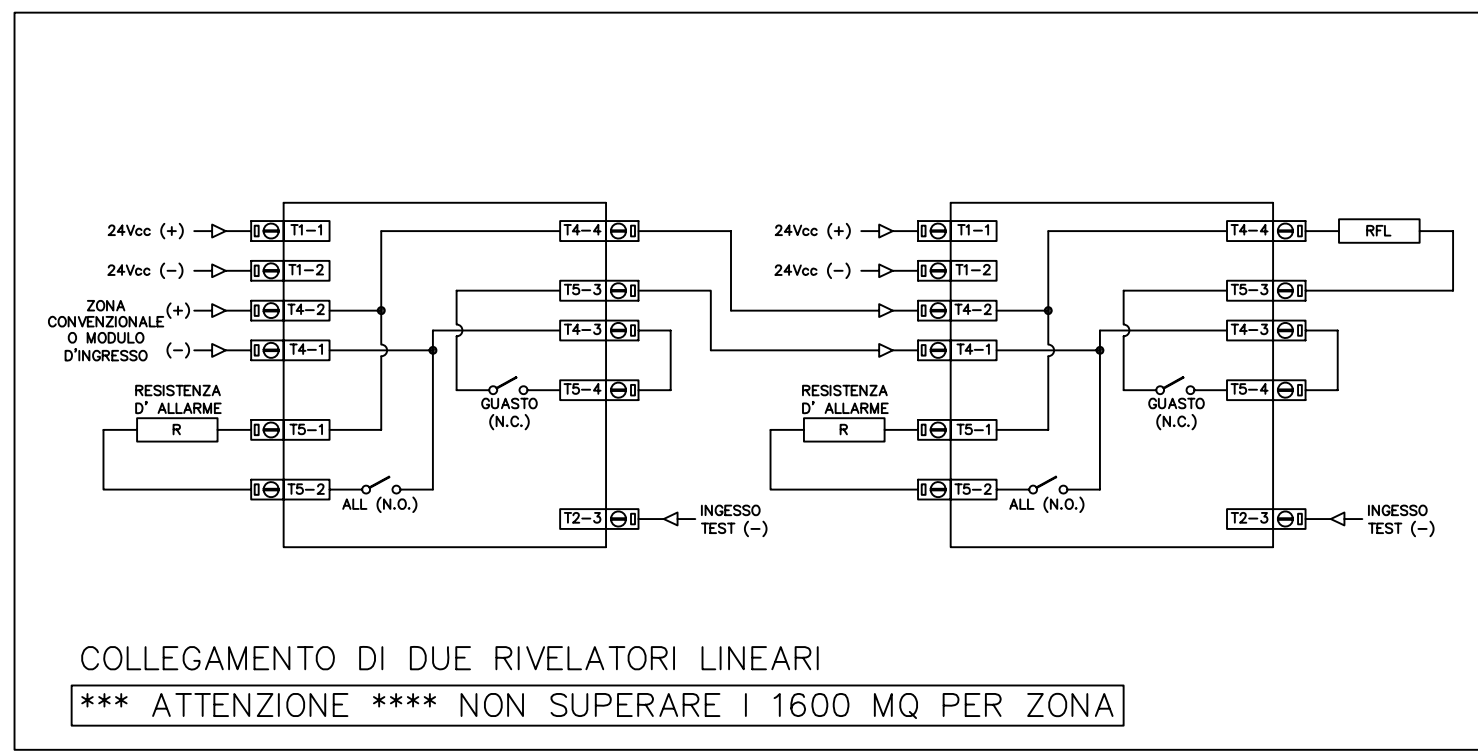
24Vcc (+)
24Vcc (–)
ZONA CONVENZIONALE O MODULO D'INGRESSO (+)
(–)
T1–1
T1–2
T4–2
T4–1
RESISTENZA D' ALLARME
R
T5–1
T5–2
ALL (N.O.)
T4–4
T5–3
T4–3
T5–4
GUASTO (N.C.)
T2–3
INGESSO TEST (–)

24Vcc (+)
24Vcc (–)
T1–1
T1–2
T4–2
T4–1
RESISTENZA D' ALLARME
R
T5–1
T5–2
ALL (N.O.)
T4–4
RFL
T5–3
T4–3
T5–4
GUASTO (N.C.)
T2–3
INGESSO TEST (–)

COLLEGAMENTO DI DUE RIVELATORI LINEARI

\*\*\* ATTENZIONE \*\*\*\* NON SUPERARE I 1600 MQ PER ZONA